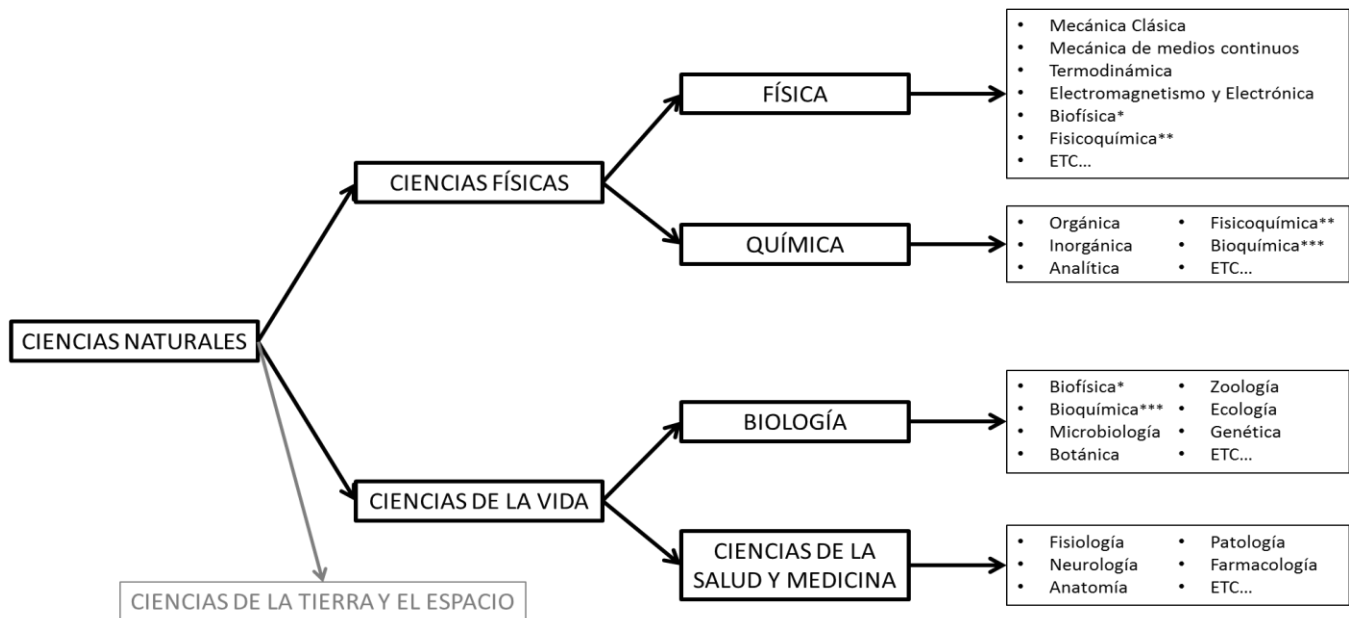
CIENCIAS NATURALES

CIENCIAS FÍSICAS

FÍSICA

• Mecánica Clásica
• Mecánica de medios continuos
• Termodinámica
• Electromagnetismo y Electrónica
• Biofísica*
• Fisicoquímica**
• ETC...

QUÍMICA

• Orgánica
• Inorgánica
• Analítica

• Fisicoquímica**
• Bioquímica***
• ETC...

CIENCIAS DE LA VIDA

BIOLOGÍA

• Biofísica*
• Bioquímica***
• Microbiología
• Botánica

• Zoología
• Ecología
• Genética
• ETC...

CIENCIAS DE LA SALUD Y MEDICINA

• Fisiología
• Neurología
• Anatomía

• Patología
• Farmacología
• ETC...

CIENCIAS DE LA TIERRA Y EL ESPACIO